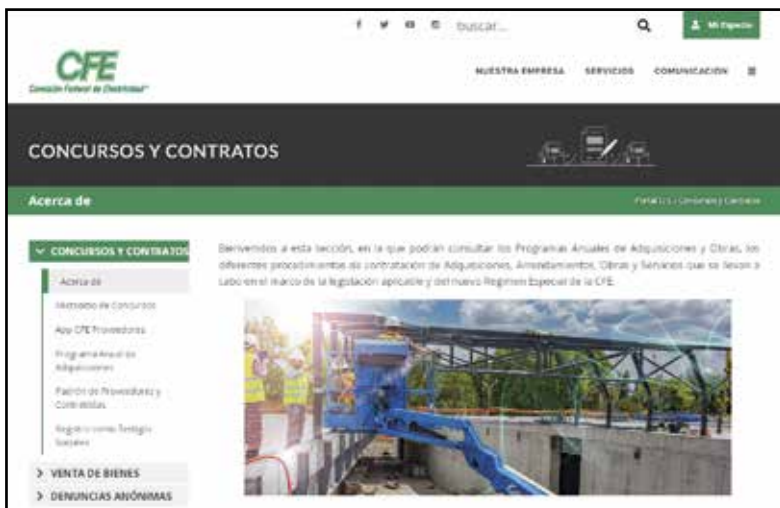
f y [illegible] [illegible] buscar...

Mi Espacio

CFE
Comisión Federal de Electricidad

NUESTRA EMPRESA SERVICIOS COMUNICACIÓN

CONCURSOS Y CONTRATOS

Acerca de

Portal CFE / Concursos y Contratos

CONCURSOS Y CONTRATOS

Acerca de

Micrositio de Concursos

App CFE Proveedores

Programa Anual de Adquisiciones

Padrón de Proveedores y Contratistas

Registro como Testigo Sociales

VENTA DE BIENES

DENUNCIAS ANÓNIMAS

Bienvenidos a esta sección, en la que podrán consultar los Programas Anuales de Adquisiciones y Obras, los diferentes procedimientos de contratación de Adquisiciones, Arrendamientos, Obras y Servicios que se llevan a Cabo en el marco de la legislación aplicable y del nuevo Régimen Especial de la CFE.